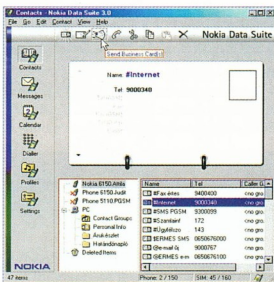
Contacts - Nokia Data Suite 3.0
File Go Edit Contact View Help
Send Business Card(s)
Nokia Data Suite
Contacts
Messages
Calendar
Dialer
Profiles
Settings
Name: #Internet
Tel: 9000340
Nokia 6150 Attila
Phone 6150 Judit
Phone 5110 PGSM
PC
Contact Groups
Personal Info
Anikó.dat
Határidőnapló
Deleted Items

| Name | Tel | Caller G |
|---|---|---|
| #Fax étes | 9400400 | (no gro |
| #Internet | 9000340 | (no gro |
| #SMS PGSM | 9300099 | (no gro |
| #Számlainf | 172 | (no gro |
| #Ügyfélsz | 143 | (no gro |
| @ERMES SMS | 0650676000 | (no gro |
| @e-mail sj | 9000767 | (no gro |
| @ERMES e-m | 0650676100 | (no gro |

NOKIA
47 items
Phone: 2 / 150
SIM: 45 / 160